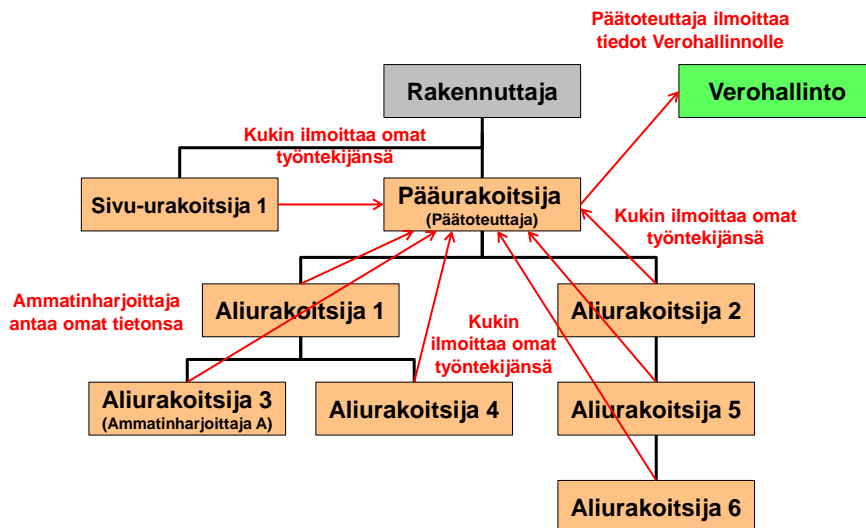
Päätoteuttaja ilmoittaa tiedot Verohallinnolle

Rakennuttaja

Verohallinto

Kukin ilmoittaa omat työntekijänsä

Sivu-urakoitsija 1

Pääurakoitsija
(Päätoteuttaja)

Kukin ilmoittaa omat työntekijänsä

Ammatinharjoittaja antaa omat tietonsa

Aliurakoitsija 1

Kukin ilmoittaa omat työntekijänsä

Aliurakoitsija 2

Aliurakoitsija 3
(Ammatinharjoittaja A)

Aliurakoitsija 4

Aliurakoitsija 5

Aliurakoitsija 6